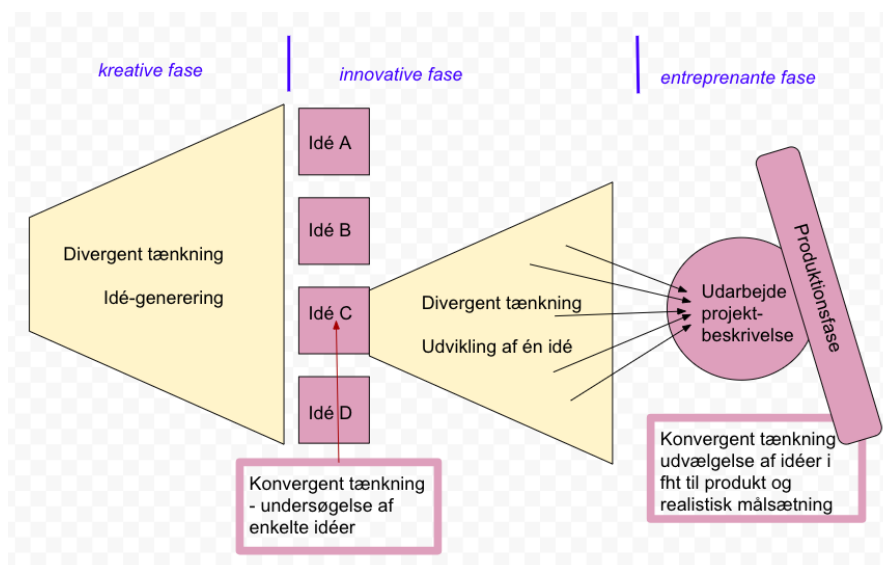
kreative fase

innovative fase

entreprenante fase

Divergent tænkning

Idé-generering

Idé A

Idé B

Idé C

Idé D

Divergent tænkning

Udvikling af én idé

Udarbejde projektbeskrivelse

Produktionsfase

Konvergent tænkning - undersøgelse af enkelte idéer

Konvergent tænkning udvælgelse af idéer i fht til produkt og realistisk målsætning